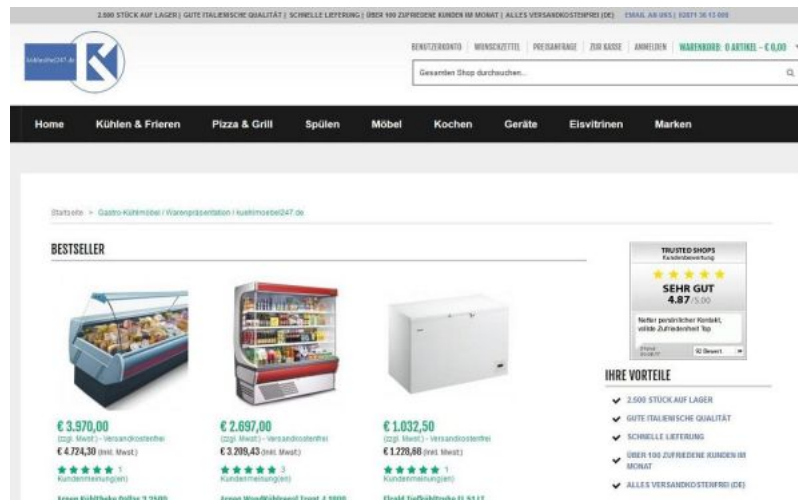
2.500 STÜCK AUF LAGER | GUTE ITALIENISCHE QUALITÄT | SCHNELLE LIEFERUNG | ÜBER 100 ZUFRIEDENE KUNDEN IM MONAT | ALLES VERSANDKOSTENFREI (DE) EMAIL AN UNS | 02071 36 13 000

kuehlmoebel247.de

BENUTZERKONTO | WUNSCHZETTEL | PREISANFRAGE | ZUR KASSE | ANMELDEN | WARENKORB: 0 ARTIKEL – € 0,00

Gesamten Shop durchsuchen...

Home Kühlen & Frieren Pizza & Grill Spülen Möbel Kochen Geräte Eisvitrinen Marken

Startseite > Gastro-Kühlmöbel / Warenpräsentation / kuehlmoebel247.de

BESTSELLER

€ 3.970,00
(zzgl. Mwst.) - Versandkostenfrei
€ 4.724,30 (inkl. Mwst.)
★★★★★ 1 Kundenmeinung(en)
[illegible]

€ 2.697,00
(zzgl. Mwst.) - Versandkostenfrei
€ 3.209,43 (inkl. Mwst.)
★★★★★ 3 Kundenmeinung(en)
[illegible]

€ 1.032,50
(zzgl. Mwst.) - Versandkostenfrei
€ 1.228,68 (inkl. Mwst.)
★★★★★ 1 Kundenmeinung(en)
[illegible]

TRUSTED SHOPS
Kundenbewertung
★★★★★
SEHR GUT
4.87/5.00
Netter persönlicher Kontakt, volle Zufriedenheit Top
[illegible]
92 Bewert.

IHRE VORTEILE
2.500 STÜCK AUF LAGER
GUTE ITALIENISCHE QUALITÄT
SCHNELLE LIEFERUNG
ÜBER 100 ZUFRIEDENE KUNDEN IM MONAT
ALLES VERSANDKOSTENFREI (DE)